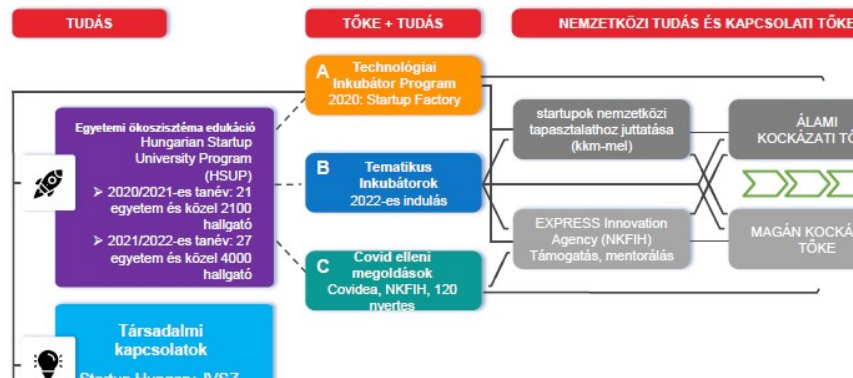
TUDÁS

TŐKE + TUDÁS

NEMZETKÖZI TUDÁS ÉS KAPCSOLATI TŐKE

A Technológiai Inkubátor Program 2020: Startup Factory

Egyetemi ökoszisztéma edukáció Hungarian Startup University Program (HSUP)
➢ 2020/2021-es tanév: 21 egyetem és közel 2100 hallgató
➢ 2021/2022-es tanév: 27 egyetem és közel 4000 hallgató

B Tematikus Inkubátorok 2022-es indulás

C Covid elleni megoldások Covidea, NKFIH, 120 nyertes

startupok nemzetközi tapasztalathoz juttatása (kkm-mel)

EXPRESS Innovation Agency (NKFIH) Támogatás, mentorálás

ÁLAMI KOCKÁZATI TŐ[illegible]

MAGÁN KOCKÁ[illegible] TŐKE

Társadalmi kapcsolatok

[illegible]